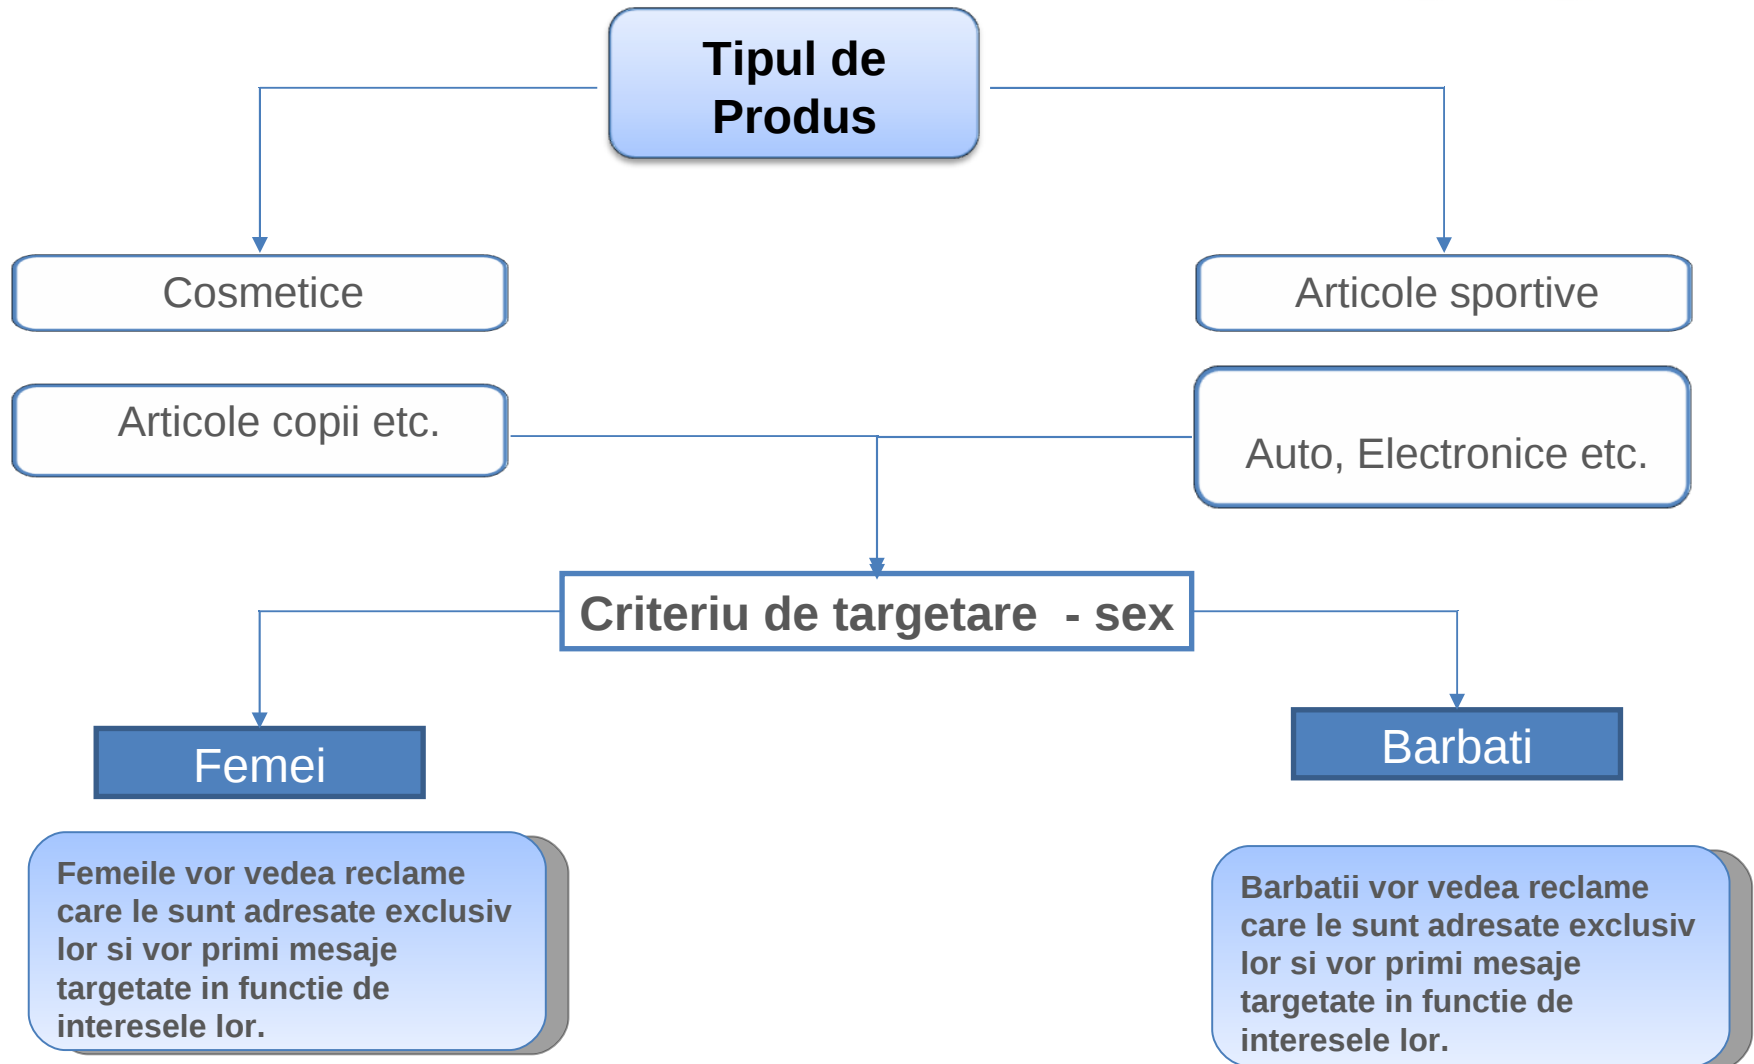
Tipul de Produs

Cosmetice

Articole sportive

Articole copii etc.

Auto, Electronice etc.

Criteriu de targetare - sex

Femei

Barbati

Femeile vor vedea reclame care le sunt adresate exclusiv lor si vor primi mesaje targetate in functie de interesele lor.

Barbatii vor vedea reclame care le sunt adresate exclusiv lor si vor primi mesaje targetate in functie de interesele lor.